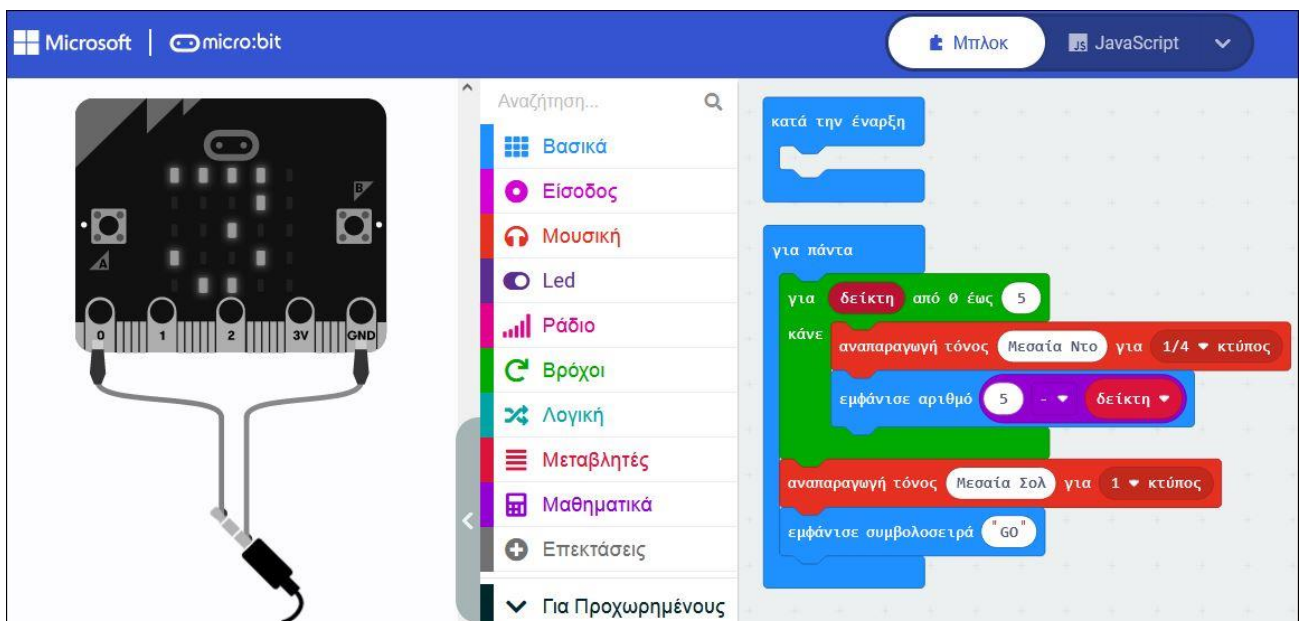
Microsoft | micro:bit

Μπλοκ JavaScript

B
A
0 1 2 3V GND

Αναζήτηση...
Βασικά
Είσοδος
Μουσική
Led
Ράδιο
Βρόχοι
Λογική
Μεταβλητές
Μαθηματικά
Επεκτάσεις
Για Προχωρημένους

κατά την έναρξη

για πάντα
για δείκτη από 0 έως 5
κάνε αναπαραγωγή τόνος Μεσαία Ντο για 1/4 κτύπος
εμφάνισε αριθμό 5 - δείκτη
αναπαραγωγή τόνος Μεσαία Σολ για 1 κτύπος
εμφάνισε συμβολοσειρά "GO"